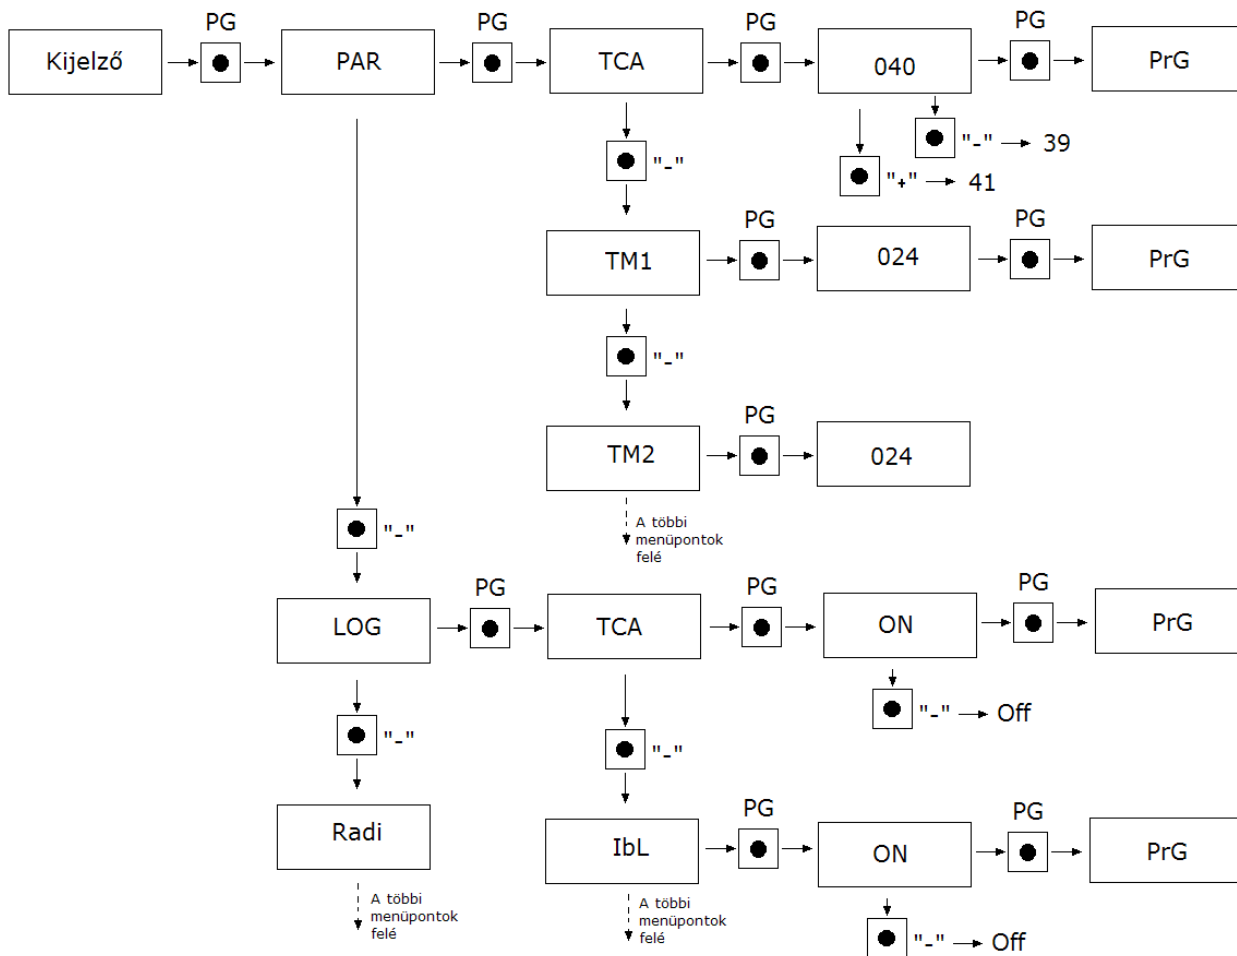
Kijelző PG PAR PG TCA PG 040 PG PrG

"-" 39

"+" 41

"-"

TM1 PG 024 PG PrG

"-"

TM2 PG 024

A többi menüpontok felé

"-"

LOG PG TCA PG ON PG PrG

"-" Off

"-"

"-"

Radi

IbL PG ON PG PrG

A többi menüpontok felé

A többi menüpontok felé

"-" Off